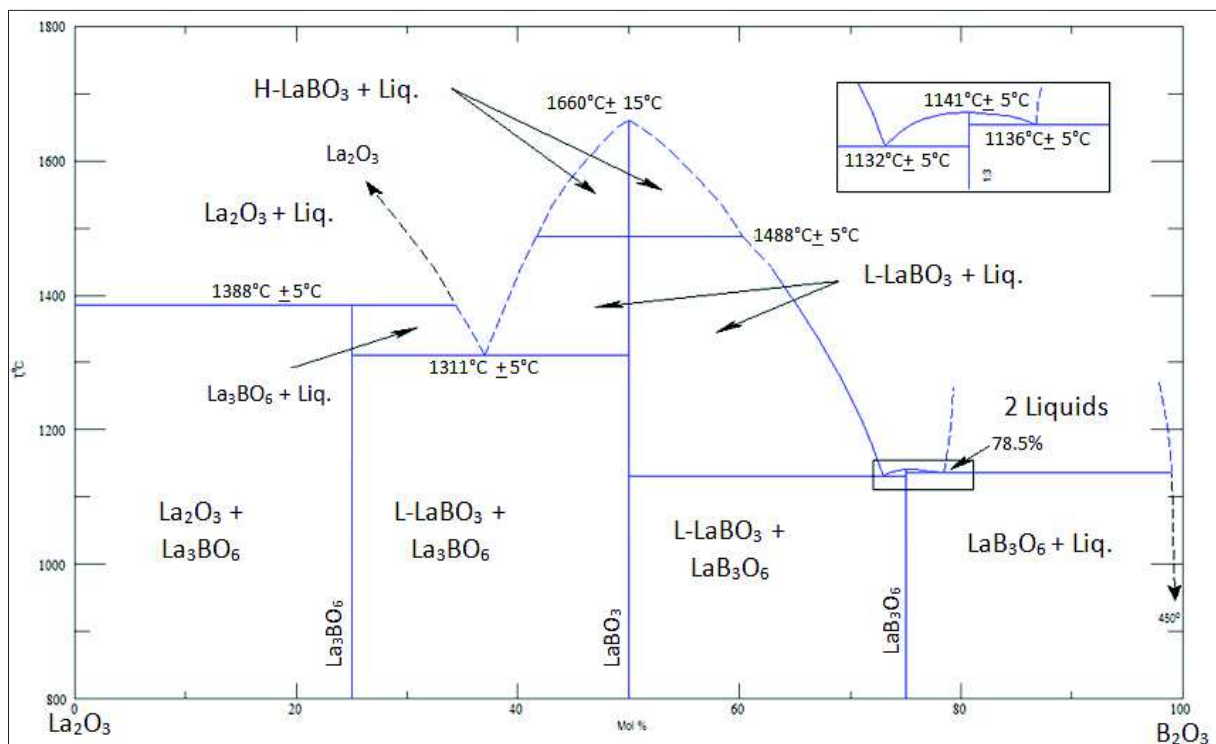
1800
1600
1400
1200
1000
800
t°C
H-LaBO$_3$ + Liq.
1660°C$\pm$ 15°C
1141°C$\pm$ 5°C
1136°C$\pm$ 5°C
1132°C$\pm$ 5°C
La$_2$O$_3$
La$_2$O$_3$ + Liq.
1488°C$\pm$ 5°C
1388°C $\pm$5°C
L-LaBO$_3$ + Liq.
1311°C $\pm$5°C
La$_3$BO$_6$ + Liq.
2 Liquids
78.5%
La$_2$O$_3$ + La$_3$BO$_6$
L-LaBO$_3$ + La$_3$BO$_6$
L-LaBO$_3$ + LaB$_3$O$_6$
LaB$_3$O$_6$ + Liq.
La$_3$BO$_6$
LaBO$_3$
LaB$_3$O$_6$
450°
0
20
40
60
80
100
La$_2$O$_3$
Mol %
B$_2$O$_3$